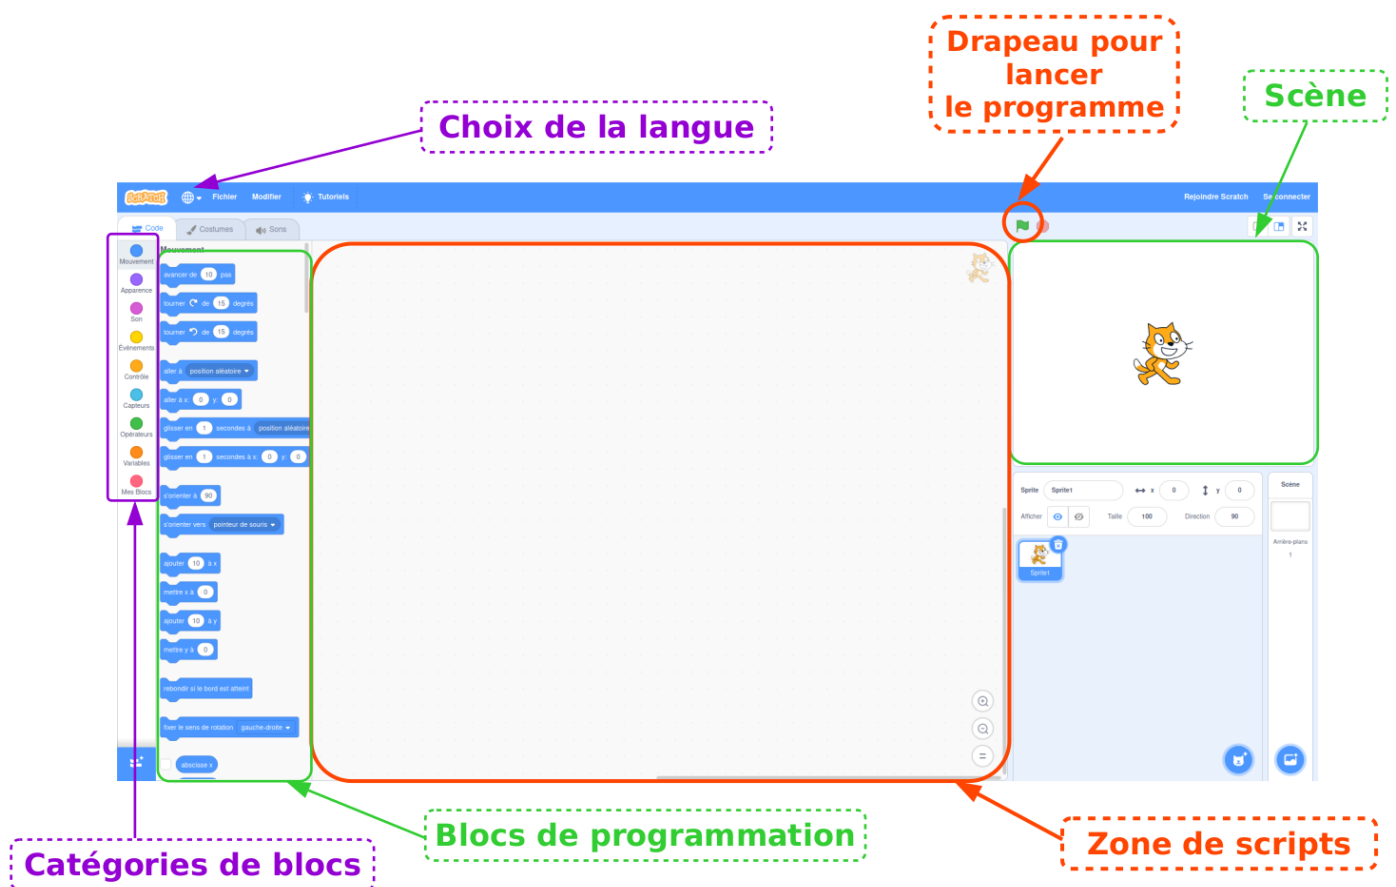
Drapeau pour lancer le programme

Scène

Choix de la langue

Scratch Fichier Modifier Tutoriels Rejoindre Scratch Se connecter

Code Costumes Sons

Mouvement
Apparence
Son
Événements
Contrôle
Capteurs
Opérateurs
Variables
Mes Blocs

Mouvement
avancer de 10 pas
tourner ↻ de 15 degrés
tourner ↺ de 15 degrés
aller à position aléatoire
aller à x: 0 y: 0
glisser en 1 secondes à position aléatoire
glisser en 1 secondes à x: 0 y: 0
s'orienter à 90
s'orienter vers pointeur de souris
ajouter 10 à x
mettre x à 0
ajouter 10 à y
mettre y à 0
rebondir si le bord est atteint
fixer le sens de rotation gauche-droite
abscisse x

Sprite Sprite1 x 0 y 0
Afficher Taille 100 Direction 90
Sprite1

Scène
Arrière-plans
1

Catégories de blocs

Blocs de programmation

Zone de scripts